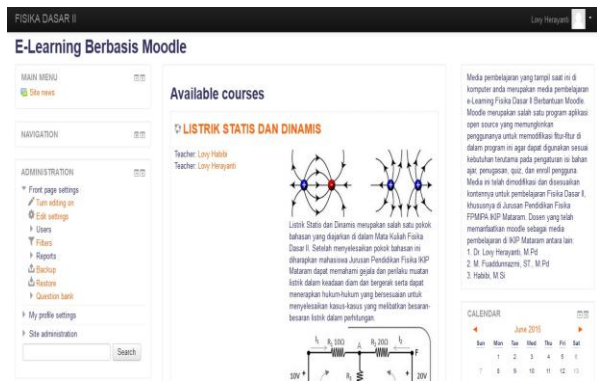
FISIKA DASAR II

Lovy Herayanti

E-Learning Berbasis Moodle

MAIN MENU

Site news

NAVIGATION

ADMINISTRATION

Front page settings

Turn editing on

Edit settings

Users

Filters

Reports

Backup

Restore

Question bank

My profile settings

Site administration

Search

Available courses

LISTRIK STATIS DAN DINAMIS

Teacher: Lovy Habibi

Teacher: Lovy Herayanti

Listrik Statis dan Dinamis merupakan salah satu pokok bahasan yang diajarkan di dalam Mata Kuliah Fisika Dasar II. Setelah menyelesaikan pokok bahasan ini diharapkan mahasiswa Jurusan Pendidikan Fisika IKIP Mataram dapat memahami gejala dan perilaku muatan listrik dalam keadaan diam dan bergerak serta dapat menerapkan hukum-hukum yang bersesuaian untuk menyelesaikan kasus-kasus yang melibatkan besaran-besaran listrik dalam perhitungan.

$I_1$ $R_1$ 50 A $R_2$ 20Ω $I_2$

F

10V $R_3$ 20V

Media pembelajaran yang tampil saat ini di komputer anda merupakan media pembelajaran e-Learning Fisika Dasar II Berbantuan Moodle. Moodle merupakan salah satu program aplikasi open source yang memungkinkan penggunanya untuk memodifikasi fitur-fitur di dalam program ini agar dapat digunakan sesuai kebutuhan terutama pada pengaturan isi bahan ajar, pengguna, quiz, dan enroll pengguna. Media ini telah dimodifikasi dan disesuaikan kontennya untuk pembelajaran Fisika Dasar II, khususnya di Jurusan Pendidikan Fisika FPMIPA IKIP Mataram. Dosen yang telah memanfaatkan moodle sebagai media pembelajaran di IKIP Mataram antara lain:
1. Dr. Lovy Herayanti, M.Pd
2. M. Fuaddunnazmi, ST., M.Pd
3. Habibi, M.Si

CALENDAR

June 2015

| Sun | Mon | Tue | Wed | Thu | Fri | Sat |
|---|---|---|---|---|---|---|
| | 1 | 2 | 3 | 4 | 5 | 6 |
| 7 | 8 | 9 | 10 | 11 | 12 | 13 |